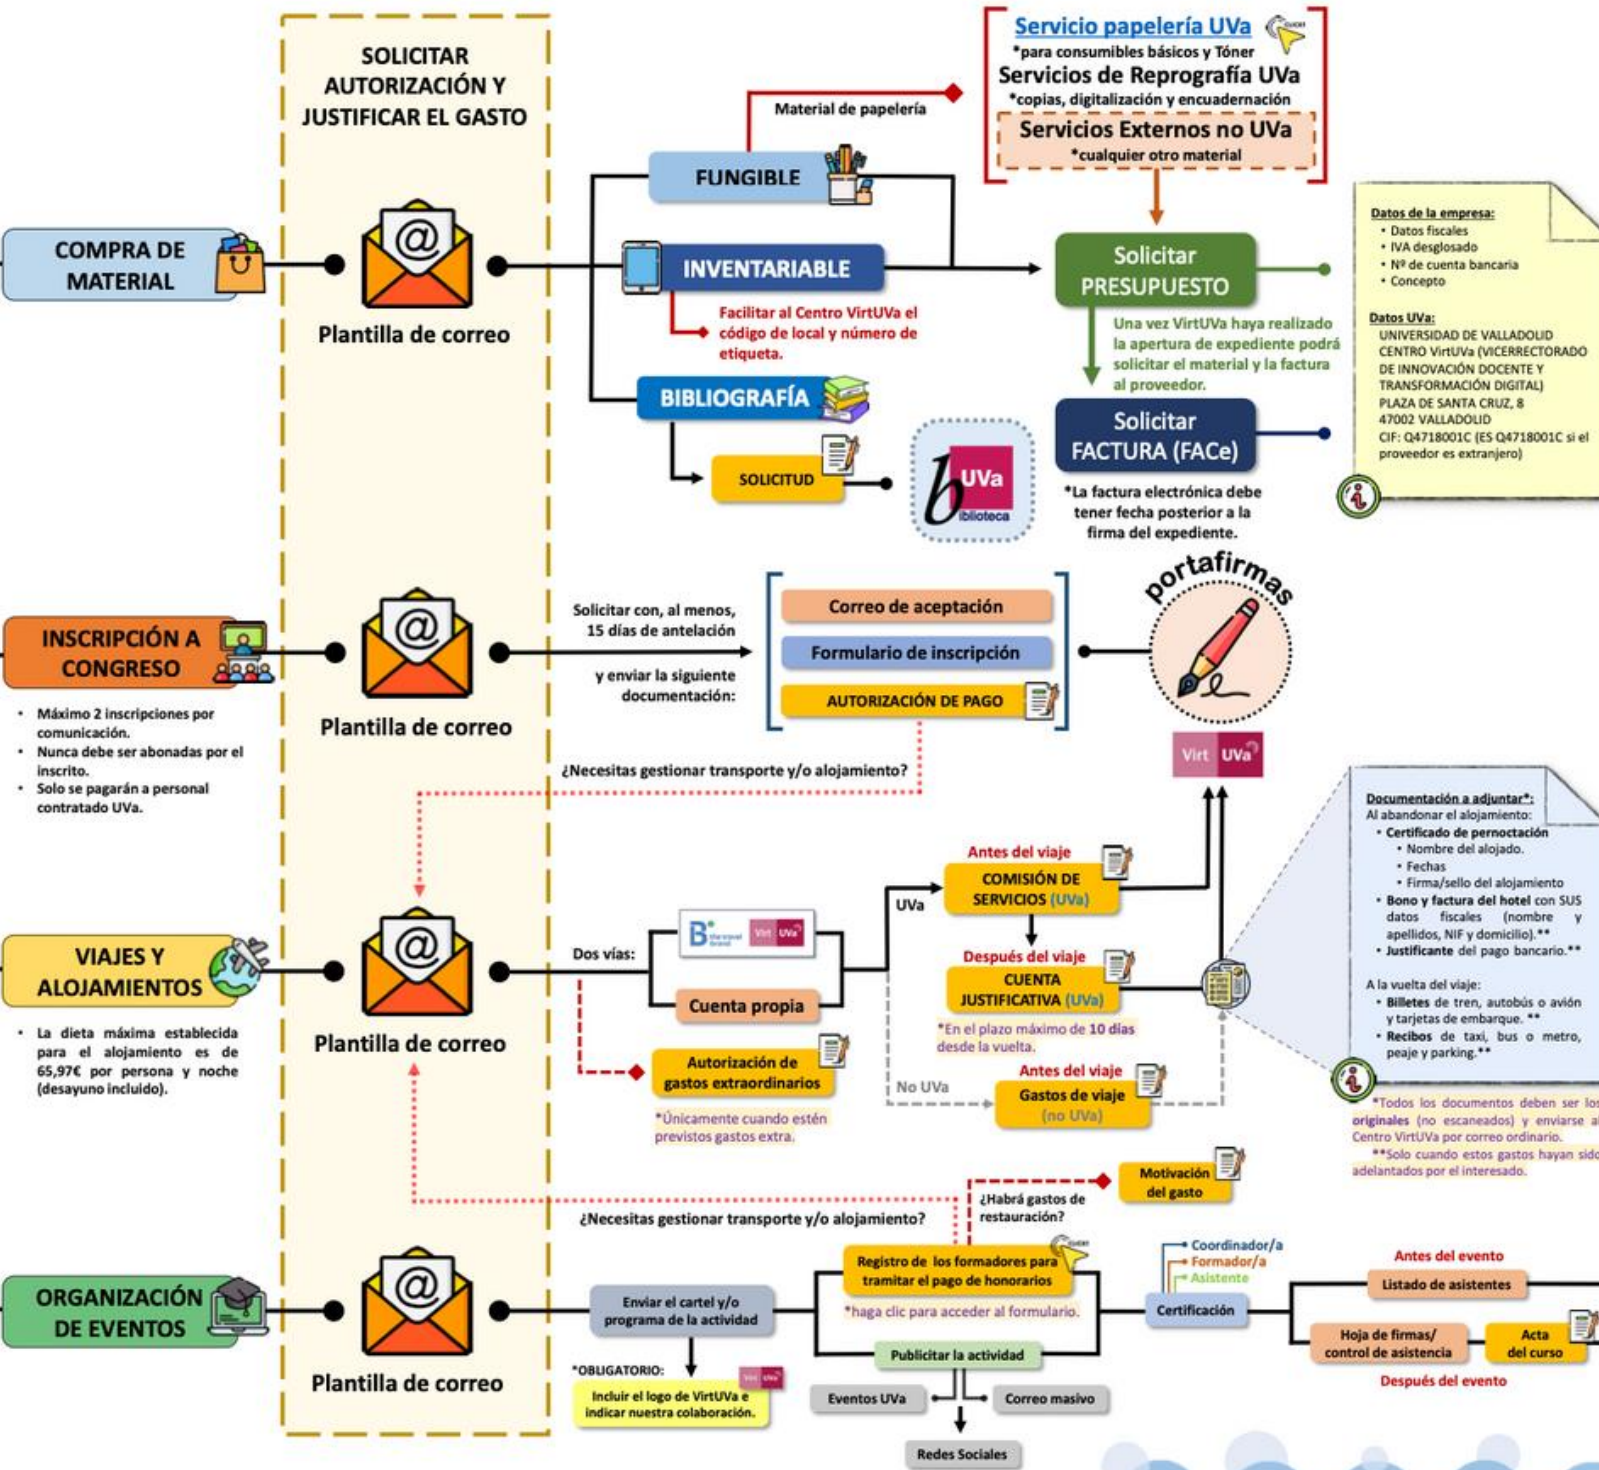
SOLICITAR AUTORIZACIÓN Y JUSTIFICAR EL GASTO

Servicio papelería UVa
*para consumibles básicos y Tóner
Servicios de Reprografía UVa
*copias, digitalización y encuadernación
Servicios Externos no UVa
*cualquier otro material

Material de papelería

COMPRA DE MATERIAL

Plantilla de correo

FUNGIBLE

INVENTARIABLE

Facilitar al Centro VirtUVa el código de local y número de etiqueta.

BIBLIOGRAFÍA

SOLICITUD

UVa biblioteca

Solicitar PRESUPUESTO

Una vez VirtUVa haya realizado la apertura de expediente podrá solicitar el material y la factura al proveedor.

Solicitar FACTURA (FACe)

*La factura electrónica debe tener fecha posterior a la firma del expediente.

Datos de la empresa:
• Datos fiscales
• IVA desglosado
• Nº de cuenta bancaria
• Concepto

Datos UVa:
UNIVERSIDAD DE VALLADOLID
CENTRO VirtUVa (VICERRECTORADO DE INNOVACIÓN DOCENTE Y TRANSFORMACIÓN DIGITAL)
PLAZA DE SANTA CRUZ, 8
47002 VALLADOLID
CIF: Q4718001C (ES Q4718001C si el proveedor es extranjero)

INSCRIPCIÓN A CONGRESO

• Máximo 2 inscripciones por comunicación.
• Nunca debe ser abonadas por el inscrito.
• Solo se pagarán a personal contratado UVa.

Plantilla de correo

Solicitar con, al menos, 15 días de antelación
y enviar la siguiente documentación:

Correo de aceptación
Formulario de inscripción
AUTORIZACIÓN DE PAGO

portafirmas

Virt UVa

¿Necesitas gestionar transporte y/o alojamiento?

VIAJES Y ALOJAMIENTOS

• La dieta máxima establecida para el alojamiento es de 65,97€ por persona y noche (desayuno incluido).

Plantilla de correo

Dos vías:

Cuenta propia

Autorización de gastos extraordinarios
*Únicamente cuando estén previstos gastos extra.

UVa
Antes del viaje
COMISIÓN DE SERVICIOS (UVa)
Después del viaje
CUENTA JUSTIFICATIVA (UVa)
*En el plazo máximo de 10 días desde la vuelta.
No UVa
Antes del viaje
Gastos de viaje (no UVa)

Documentación a adjuntar*:
Al abandonar el alojamiento:
• Certificado de pernoctación
• Nombre del alojado.
• Fechas
• Firma/sello del alojamiento
• Bono y factura del hotel con SUS datos fiscales (nombre y apellidos, NIF y domicilio).**
• Justificante del pago bancario.**

A la vuelta del viaje:
• Billetes de tren, autobús o avión y tarjetas de embarque. **
• Recibos de taxi, bus o metro, peaje y parking.**

*Todos los documentos deben ser los originales (no escaneados) y enviarse al Centro VirtUVa por correo ordinario.
**Solo cuando estos gastos hayan sido adelantados por el interesado.

¿Necesitas gestionar transporte y/o alojamiento?

¿Habrá gastos de restauración?

Motivación del gasto

ORGANIZACIÓN DE EVENTOS

Plantilla de correo

Enviar el cartel y/o programa de la actividad

*OBLIGATORIO:
Incluir el logo de VirtUVa e indicar nuestra colaboración.

Registro de los formadores para tramitar el pago de honorarios
*haga clic para acceder al formulario.

Publicitar la actividad
Eventos UVa
Correo masivo
Redes Sociales

Coordinador/a
Formador/a
Asistente
Certificación

Antes del evento
Listado de asistentes
Hoja de firmas/ control de asistencia
Acta del curso
Después del evento